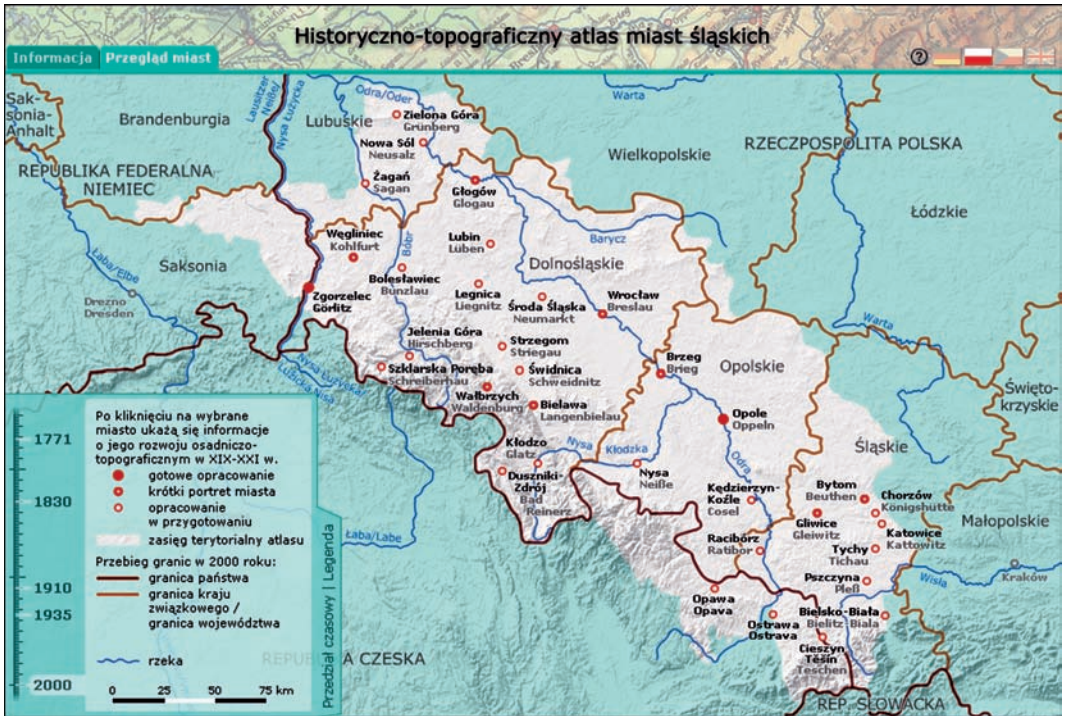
Historyczno-topograficzny atlas miast śląskich

Informacja | Przegląd miast

?

Saksonia-Anhalt
Brandenburgia
Lubuskie
Lausitzer Neiße
Nysa Łużycka
Odra/Oder
Zielona Góra
Grünberg
Nowa Sól
Neusalz
Warta
Wielkopolskie
RZECZPOSPOLITA POLSKA
REPUBLIKA FEDERALNA NIEMIEC
Żagań
Sagan
Głogów
Glogau
Łódzkie
Węgliniec
Kohlfurt
Bóbr
Lubin
Lüben
Barycz
Saksonia
Bolesławiec
Bunzlau
Dolnośląskie
Laba/Elbe
Drezno
Dresden
Zgorzelec
Görlitz
Legnica
Liegnitz
Środa Śląska
Neumarkt
Wrocław
Breslau
Warta
Jelenia Góra
Hirschberg
Strzegom
Striegau
Brzeg
Brieg
Opolskie
Świętokrzyskie
Nysa Łużycka
Lausitzer Neiße
Szklarska Poręba
Schreiberhau
Świdnica
Schweidnitz
Wałbrzych
Waldenburg
Bielawa
Langenbielau
Opole
Oppeln
Kłodzko
Glatz
Nysa
Kłodzka
Śląskie
Duszniki-Zdrój
Bad Reinerz
Nysa
Neiße
Odra
Kędzierzyn-Koźle
Cosel
Bytom
Beuthen
Chorzów
Königshütte
Gliwice
Gleiwitz
Katowice
Kattowitz
Małopolskie
Racibórz
Ratibor
Tychy
Tichau
Łaba/Labe
Pszczyna
Pleß
Wisła
Kraków
Opawa
Opava
Bielsko-Biała
Bielitz Biala
Ostrawa
Ostrava
REPUBLIKA CZESKA
Cieszyn
Těšín
Teschen
REP. SŁOWACKA

1771
1830
1910
1935
2000

Po kliknięciu na wybrane miasto ukażą się informacje o jego rozwoju osadniczo-topograficznym w XIX-XXI w.
gotowe opracowanie
krótki portret miasta
opracowanie w przygotowaniu
zasięg terytorialny atlasu
Przebieg granic w 2000 roku:
granica państwa
granica kraju związkowego / granica województwa
rzeka
0 25 50 75 km

Przedział czasowy | Legenda